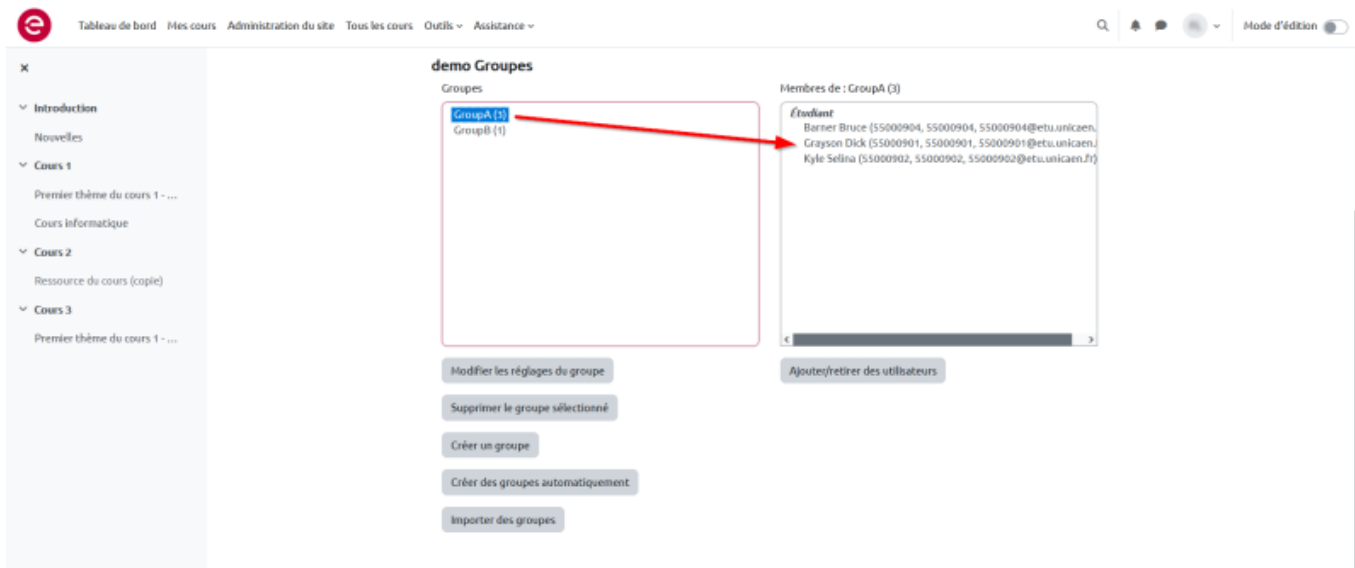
Tableau de bord Mes cours Administration du site Tous les cours Outils Assistance

Mode d'édition

×

Introduction

Nouvelles

Cours 1

Premier thème du cours 1 - ...

Cours informatique

Cours 2

Ressource du cours (copie)

Cours 3

Premier thème du cours 1 - ...

demo Groupes

Groupes

GroupA (3)
GroupB (1)

Membres de : GroupA (3)

Étudiant
Barner Bruce (55000904, 55000904, 55000904@etu.unicaen.
Crayson Dick (55000901, 55000901, 55000901@etu.unicaen.
Kyle Selina (55000902, 55000902, 55000902@etu.unicaen.fr)

Modifier les réglages du groupe

Ajouter/retirer des utilisateurs

Supprimer le groupe sélectionné

Créer un groupe

Créer des groupes automatiquement

Importer des groupes